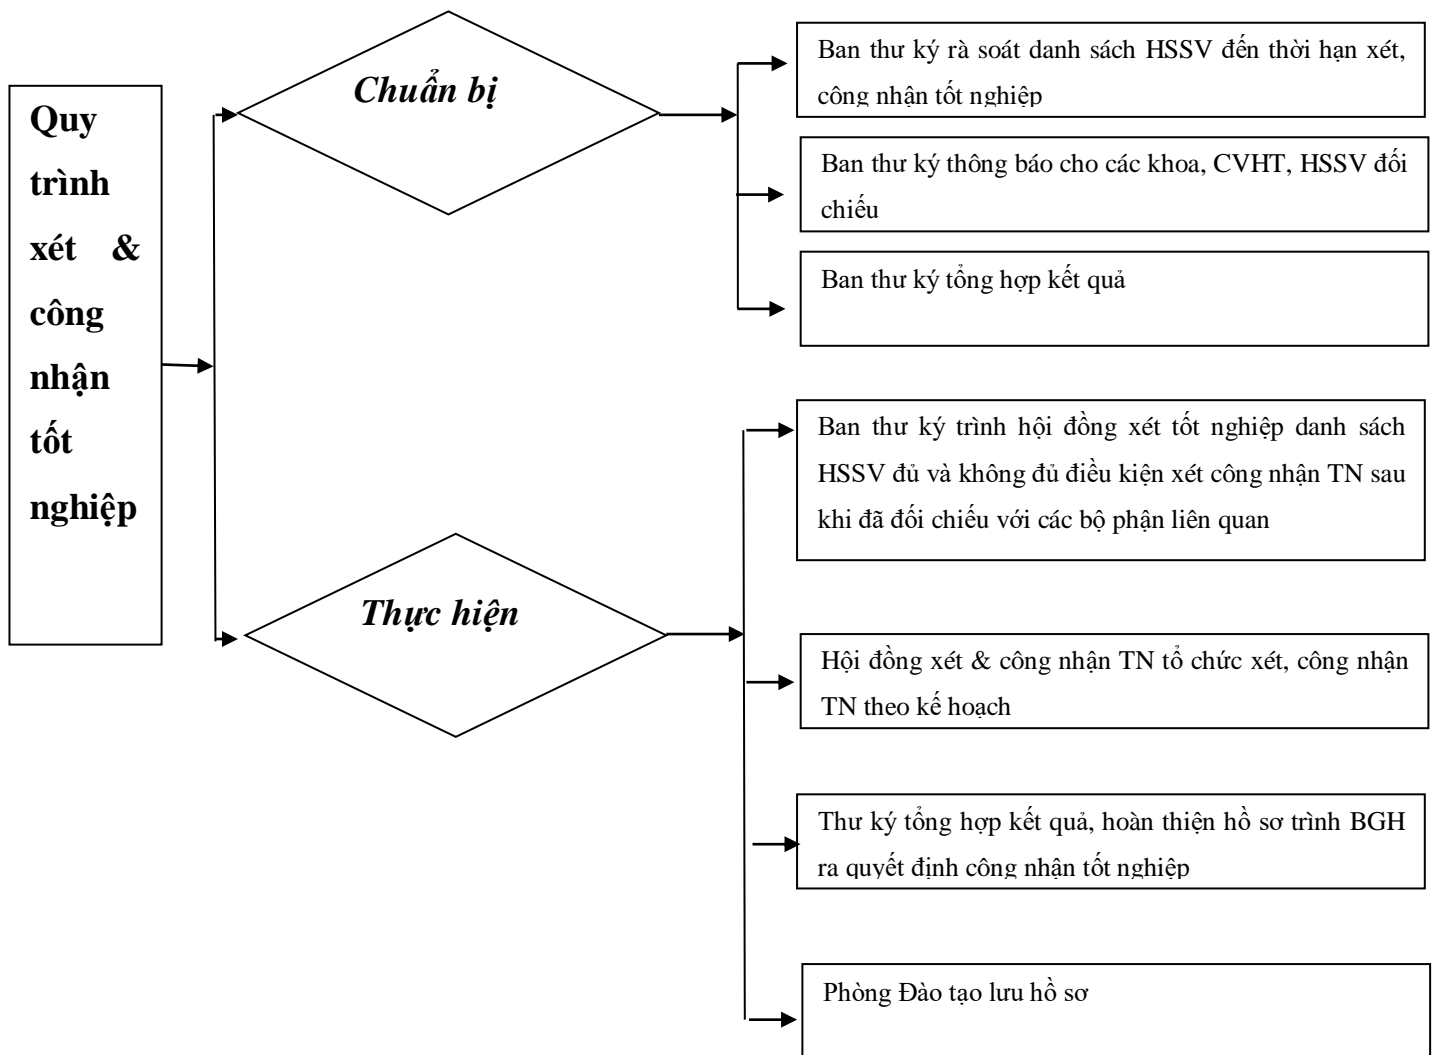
Quy trình xét & công nhận tốt nghiệp

Chuẩn bị

Ban thư ký rà soát danh sách HSSV đến thời hạn xét, công nhận tốt nghiệp

Ban thư ký thông báo cho các khoa, CVHT, HSSV đối chiếu

Ban thư ký tổng hợp kết quả

Thực hiện

Ban thư ký trình hội đồng xét tốt nghiệp danh sách HSSV đủ và không đủ điều kiện xét công nhận TN sau khi đã đối chiếu với các bộ phận liên quan

Hội đồng xét & công nhận TN tổ chức xét, công nhận TN theo kế hoạch

Thư ký tổng hợp kết quả, hoàn thiện hồ sơ trình BGH ra quyết định công nhận tốt nghiệp

Phòng Đào tạo lưu hồ sơ